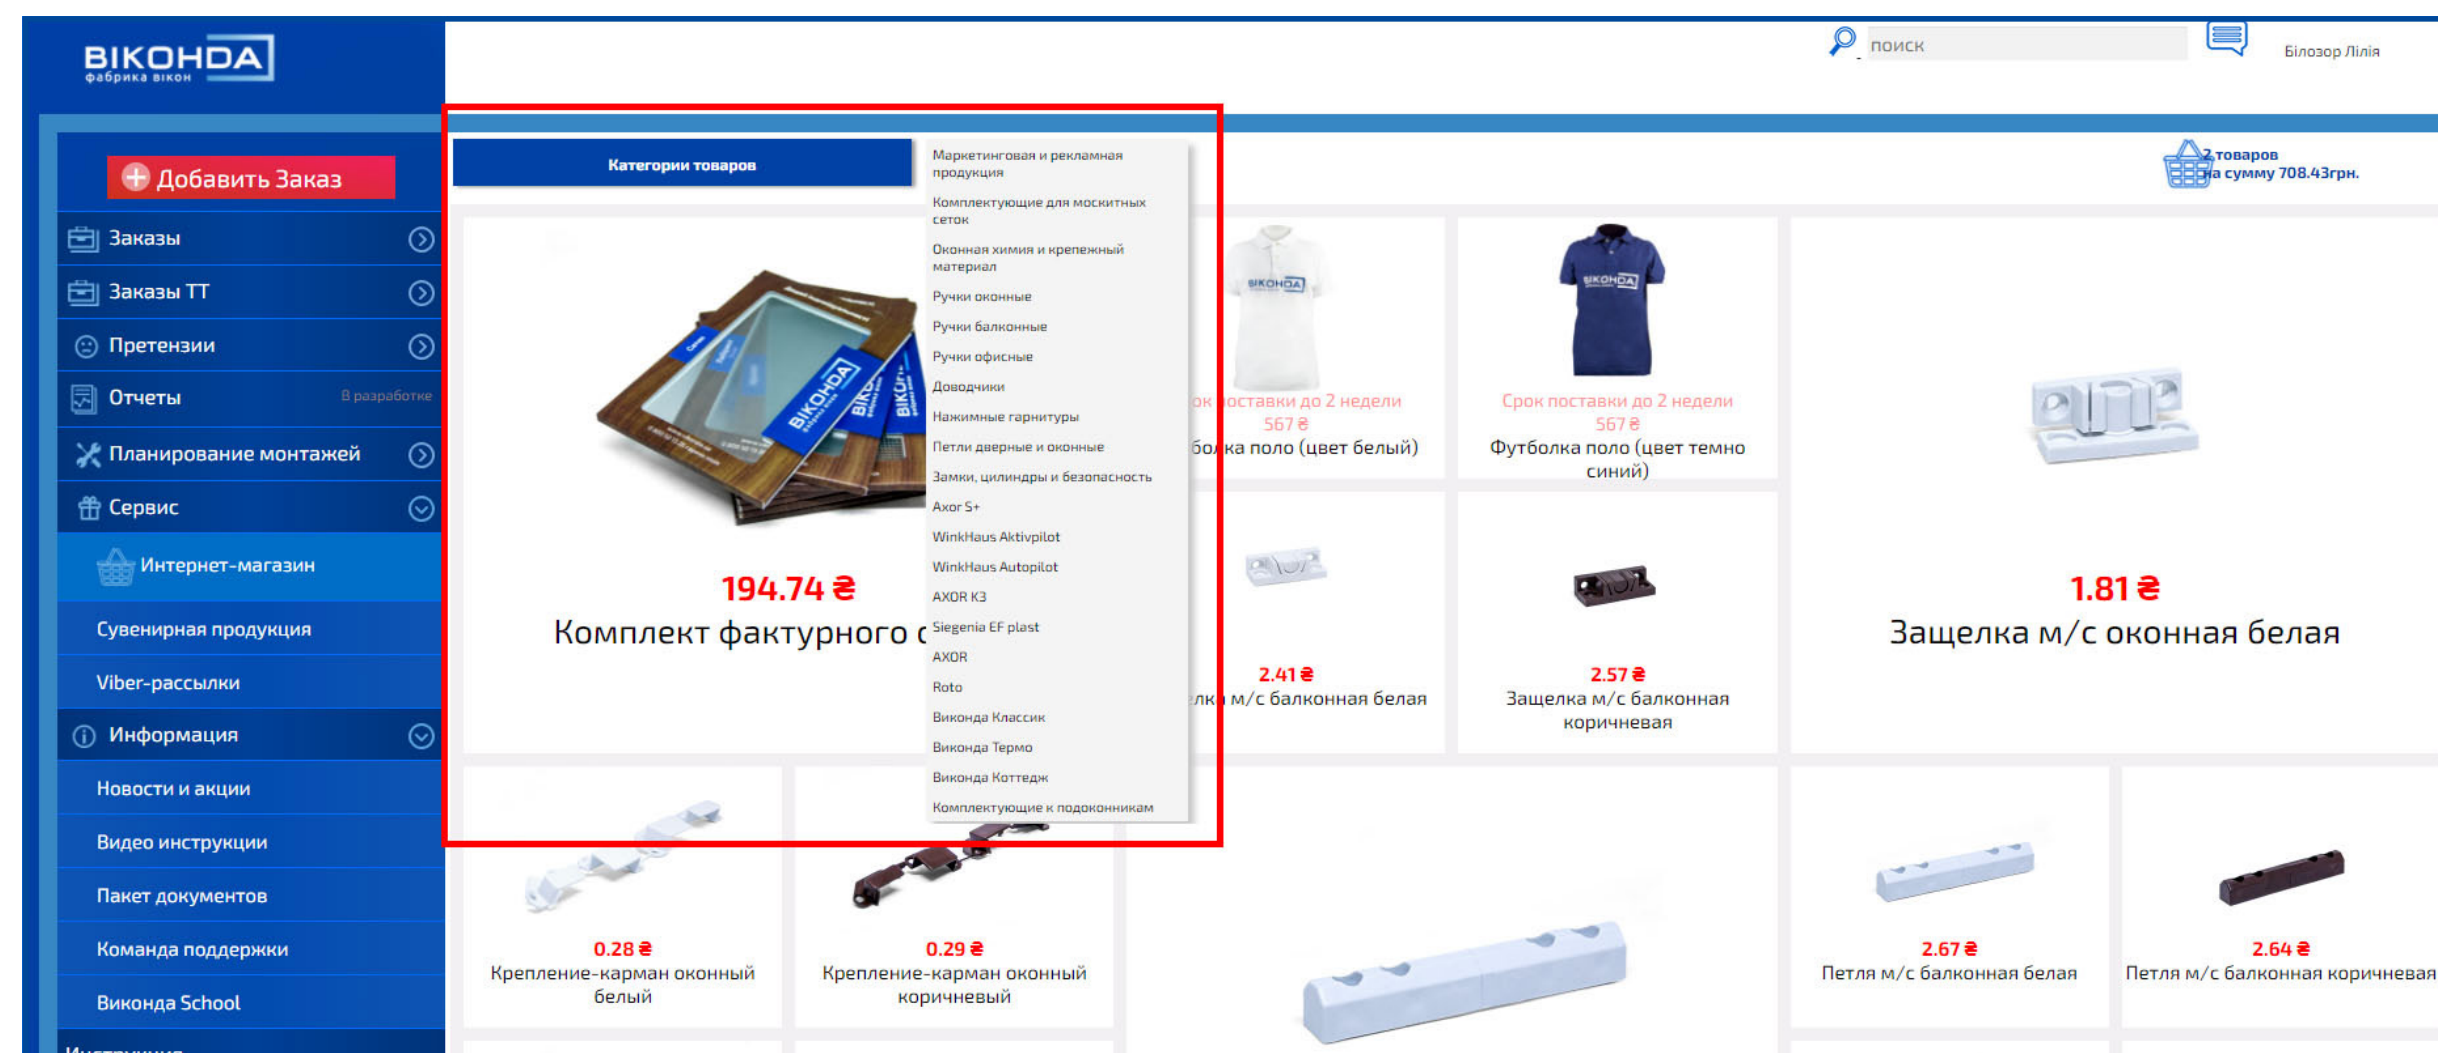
ВІКОНДА
фабрика вікон

поиск

Білозор Лілія

Добавить Заказ

Заказы

Заказы ТТ

Претензии

Отчеты В разработке

Планирование монтажей

Сервис

Интернет-магазин

Сувенирная продукция

Viber-рассылки

Информация

Новости и акции

Видео инструкции

Пакет документов

Команда поддержки

Виконда School

Инструкции

Категории товаров

Маркетинговая и рекламная продукция
Комплектующие для москитных сеток
Оконная химия и крепежный материал
Ручки оконные
Ручки балконные
Ручки офисные
Доводчики
Нажимные гарнитуры
Петли дверные и оконные
Замки, цилиндры и безопасность
Axor S+
WinkHaus Aktivpilot
WinkHaus Autopilot
AXOR K3
Siegenia EF plast
AXOR
Roto
Виконда Классик
Виконда Термо
Виконда Коттедж
Комплектующие к подоконникам

2 товаров
на сумму 708.43грн.

194.74 ₴
Комплект фактурного с

ок оставки до 2 недели
567 ₴
бо ка поло (цвет белый)

Срок поставки до 2 недели
567 ₴
Футболка поло (цвет темно синий)

1.81 ₴
Защелка м/с оконная белая

2.41 ₴
лк м/с балконная белая

2.57 ₴
Защелка м/с балконная коричневая

0.28 ₴
Крепление-карман оконный белый

0.29 ₴
Крепление-карман оконный коричневый

2.67 ₴
Петля м/с балконная белая

2.64 ₴
Петля м/с балконная коричневая